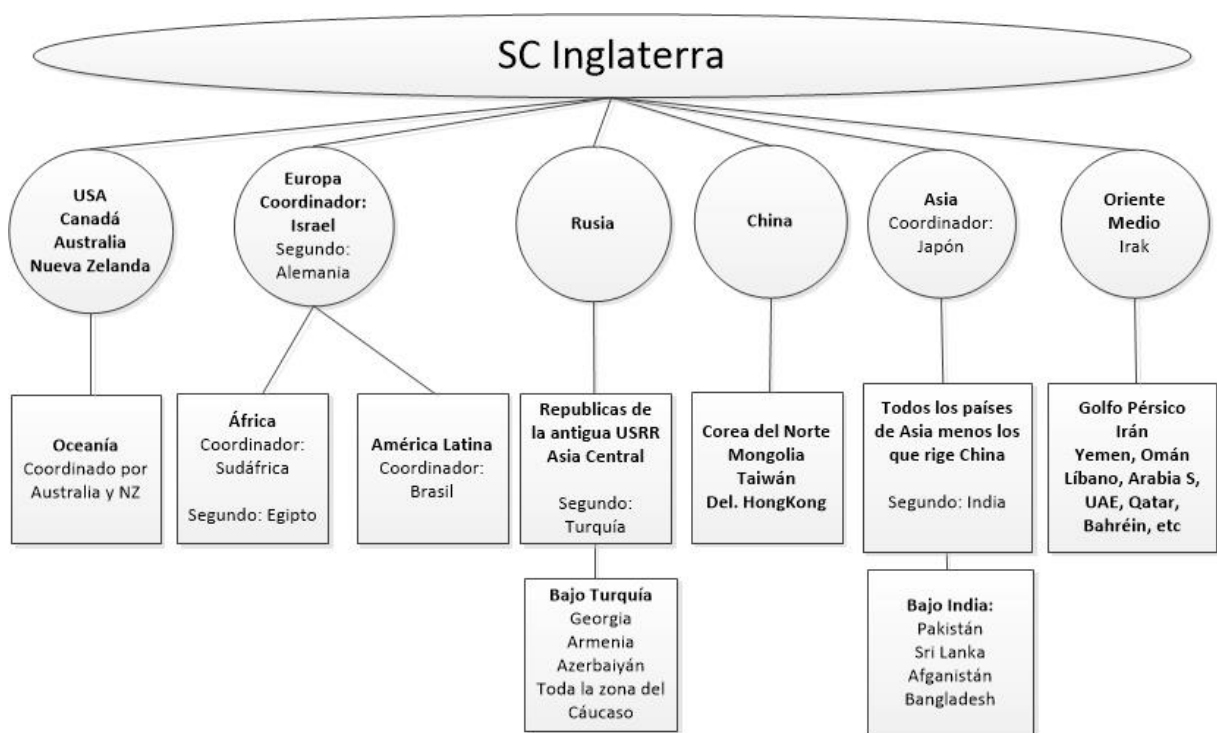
SC Inglaterra

USA
Canadá
Australia
Nueva Zelanda

Europa
Coordinador:
Israel
Segundo:
Alemania

Rusia

China

Asia
Coordinador:
Japón

Oriente
Medio
Irak

Oceanía
Coordinado por
Australia y NZ

África
Coordinador:
Sudáfrica

Segundo: Egipto

América Latina
Coordinador:
Brasil

Republicas de
la antigua USRR
Asia Central

Segundo:
Turquía

Bajo Turquía
Georgia
Armenia
Azerbaiyán
Toda la zona del
Cáucaso

Corea del Norte
Mongolia
Taiwán
Del. HongKong

Todos los países
de Asia menos los
que rige China

Segundo: India

Bajo India:
Pakistán
Sri Lanka
Afganistán
Bangladesh

Golfo Pérsico
Irán
Yemen, Omán
Líbano, Arabia S,
UAE, Qatar,
Bahréin, etc